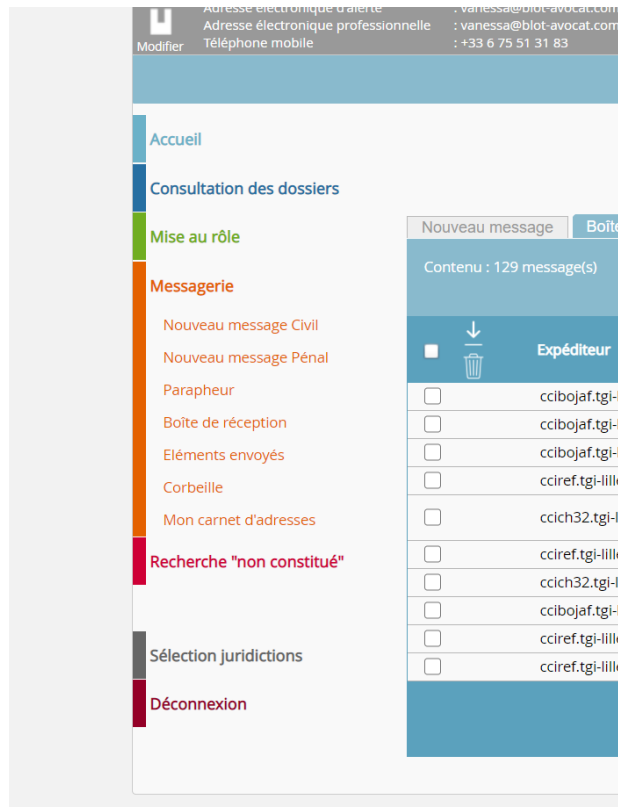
Modifier
Adresse électronique d'alerte : vanessa@blot-avocat.com
Adresse électronique professionnelle : vanessa@blot-avocat.com
Téléphone mobile : +33 6 75 51 31 83

Accueil
Consultation des dossiers
Mise au rôle
Messagerie
Nouveau message Civil
Nouveau message Pénal
Parapheur
Boîte de réception
Eléments envoyés
Corbeille
Mon carnet d'adresses
Recherche "non constitué"
Sélection juridictions
Déconnexion

Nouveau message | Boîte

Contenu : 129 message(s)

| | Expéditeur |
|---|---|
| | ccibojaf.tgi-l |
| | ccibojaf.tgi-l |
| | ccibojaf.tgi-l |
| | cciref.tgi-lille |
| | ccich32.tgi-l |
| | cciref.tgi-lille |
| | ccich32.tgi-l |
| | ccibojaf.tgi-l |
| | cciref.tgi-lille |
| | cciref.tgi-lille |